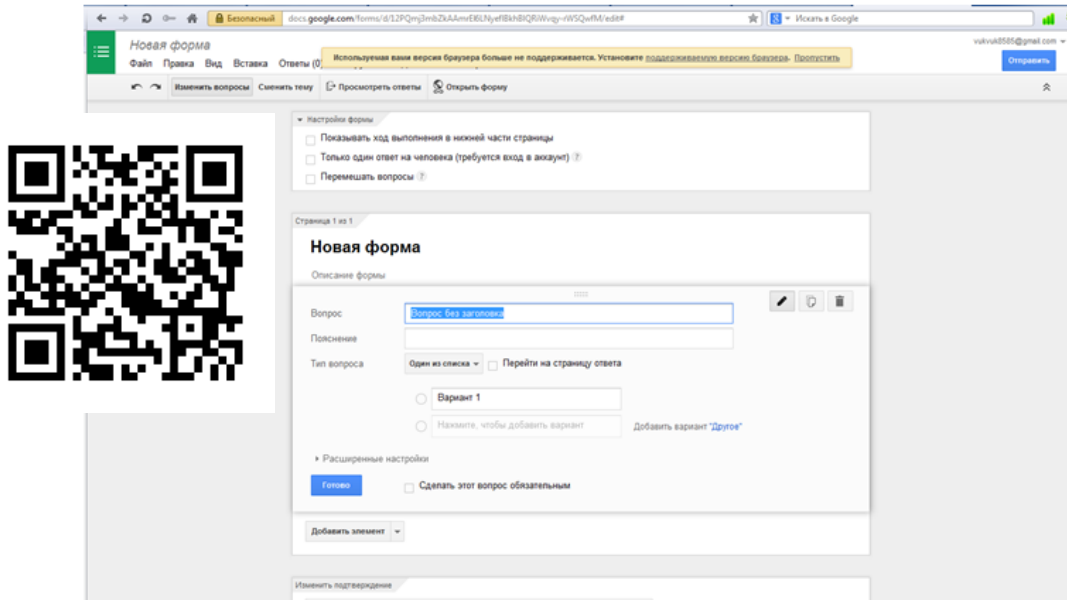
Безопасный docs.google.com/forms/d/12PQmj3mbZkAAmrEl6LNyefBkhBIQRiWvqy-rWSQwfM/edit#

Искать в Google

Новая форма

Файл Правка Вид Вставка Ответы (0

Используемая вами версия браузера больше не поддерживается. Установите поддерживаемую версию браузера. Пропустить

vukvuk8585@gmail.com

Отправить

Изменить вопросы Сменить тему Просмотреть ответы Открыть форму

Настройки формы

Показывать ход выполнения в нижней части страницы

Только один ответ на человека (требуется вход в аккаунт) ?

Перемешать вопросы ?

Страница 1 из 1

Новая форма

Описание формы

Вопрос Вопрос без заголовка

Пояснение

Тип вопроса Один из списка Перейти на страницу ответа

Вариант 1

Нажмите, чтобы добавить вариант Добавить вариант "Другое"

Расширенные настройки

Готово Сделать этот вопрос обязательным

Добавить элемент

Изменить подтверждение